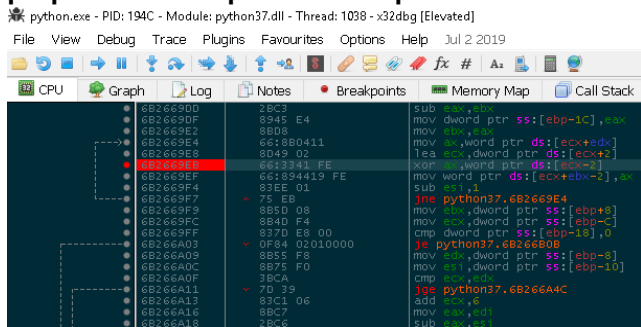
python.exe - PID: 194C - Module: python37.dll - Thread: 1038 - x32dbg [Elevated]

File View Debug Trace Plugins Favourites Options Help Jul 2 2019

CPU Graph Log Notes Breakpoints Memory Map Call Stack

| | | |
|---|---|---|
| 6B2669DD | 2BC3 | sub eax,ebx |
| 6B2669DF | 8945 E4 | mov dword ptr ss:[ebp-1C],eax |
| 6B2669E2 | 8BD8 | mov ebx,eax |
| 6B2669E4 | 66:8B0411 | mov ax,word ptr ds:[ecx+edx] |
| 6B2669E8 | 8D49 02 | lea ecx,dword ptr ds:[ecx+2] |
| 6B2669EB | 66:3341 FE | xor ax,word ptr ds:[ecx-2] |
| 6B2669EF | 66:894419 FE | mov word ptr ds:[ecx+ebx-2],ax |
| 6B2669F4 | 83EE 01 | sub esi,1 |
| 6B2669F7 | 75 EB | jne python37.6B2669E4 |
| 6B2669F9 | 8B5D 08 | mov ebx,dword ptr ss:[ebp+8] |
| 6B2669FC | 8B4D F4 | mov ecx,dword ptr ss:[ebp-C] |
| 6B2669FF | 837D E8 00 | cmp dword ptr ss:[ebp-18],0 |
| 6B266A03 | 0F84 02010000 | je python37.6B266B0B |
| 6B266A09 | 8B55 F8 | mov edx,dword ptr ss:[ebp-8] |
| 6B266A0C | 8B75 F0 | mov esi,dword ptr ss:[ebp-10] |
| 6B266A0F | 3BCA | cmp ecx,edx |
| 6B266A11 | 7D 39 | jge python37.6B266A4C |
| 6B266A13 | 83C1 06 | add ecx,6 |
| 6B266A16 | 8BC7 | mov eax,edi |
| 6B266A18 | 2BC6 | sub eax,esi |